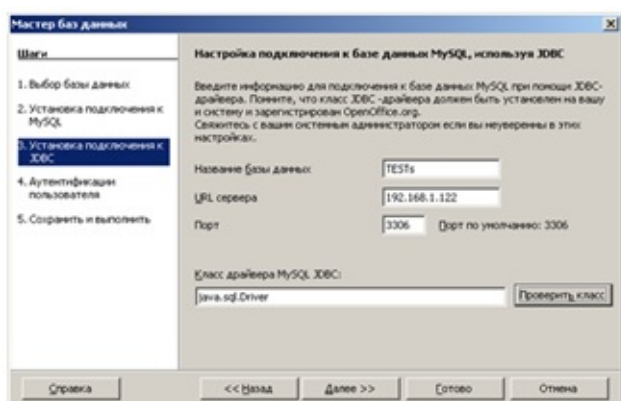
Мастер баз данных

Шаги

1. Выбор базы данных

2. Установка подключения к MySQL

3. Установка подключения к JDBC

4. Аутентификация пользователя

5. Сохранить и выполнить

Настройка подключения к базе данных MySQL, используя JDBC

Введите информацию для подключения к базе данных MySQL при помощи JDBC-драйвера. Помните, что класс JDBC -драйвера должен быть установлен на вашу и систему и зарегистрирован OpenOffice.org.
Свяжитесь с вашим системным администратором если вы неуверенны в этих настройках.

Название базы данных: TESTs

URL сервера 192.168.1.122

Порт 3306 Порт по умолчанию: 3306

Класс драйвера MySQL JDBC:

java.sql.Driver

Проверить класс

Справка

<< Назад

Далее >>

Готово

Отмена